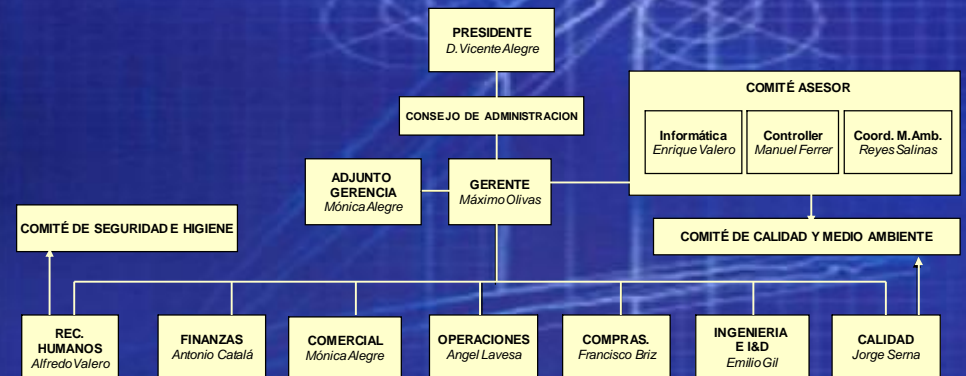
PRESIDENTE
D. Vicente Alegre

CONSEJO DE ADMINISTRACION

COMITÉ ASESOR

Informática
Enrique Valero

Controller
Manuel Ferrer

Coord. M.Amb.
Reyes Salinas

ADJUNTO GERENCIA
Mónica Alegre

GERENTE
Máximo Olivas

COMITÉ DE SEGURIDAD E HIGIENE

COMITÉ DE CALIDAD Y MEDIO AMBIENTE

REC. HUMANOS
Alfredo Valero

FINANZAS
Antonio Catalá

COMERCIAL
Mónica Alegre

OPERACIONES
Angel Lavesa

COMPRAS.
Francisco Briz

INGENIERIA E I&D
Emilio Gil

CALIDAD
Jorge Serna